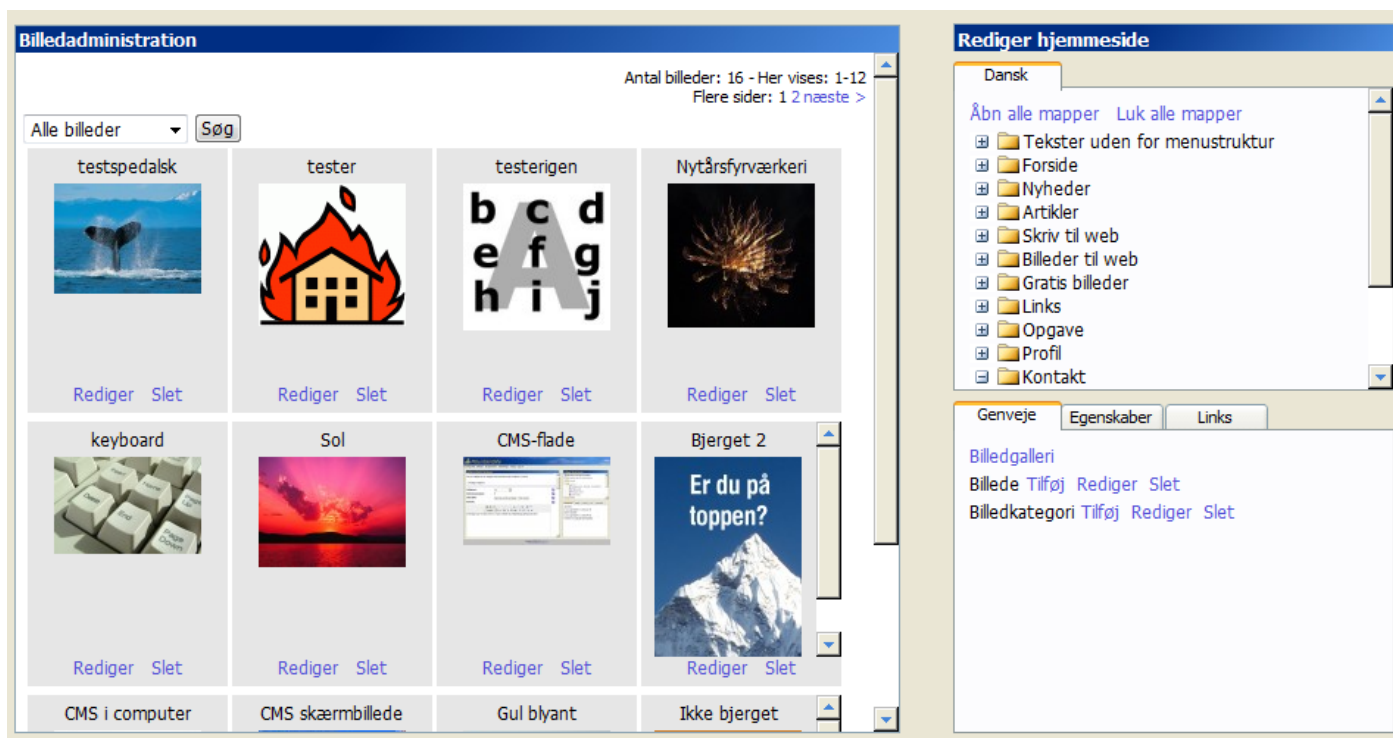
Billedadministration

Antal billeder: 16 - Her vises: 1-12
Flere sider: 1 2 næste >

Alle billeder
Søg

testspedalsk
Rediger Slet

tester
Rediger Slet

testerigen
b c d
e f g
h i j
A
Rediger Slet

Nytårsfyrværkeri
Rediger Slet

keyboard
Rediger Slet

Sol
Rediger Slet

CMS-flade
Rediger Slet

Bjerget 2
Er du på toppen?
Rediger Slet

CMS i computer

CMS skærmbillede

Gul blyant

Ikke bjerget

Rediger hjemmeside

Dansk

Åbn alle mapper Luk alle mapper
Tekster uden for menustruktur
Forside
Nyheder
Artikler
Skriv til web
Billeder til web
Gratis billeder
Links
Opgave
Profil
Kontakt

Genveje
Egenskaber
Links

Billedgalleri
Billede Tilføj Rediger Slet
Billedkategori Tilføj Rediger Slet